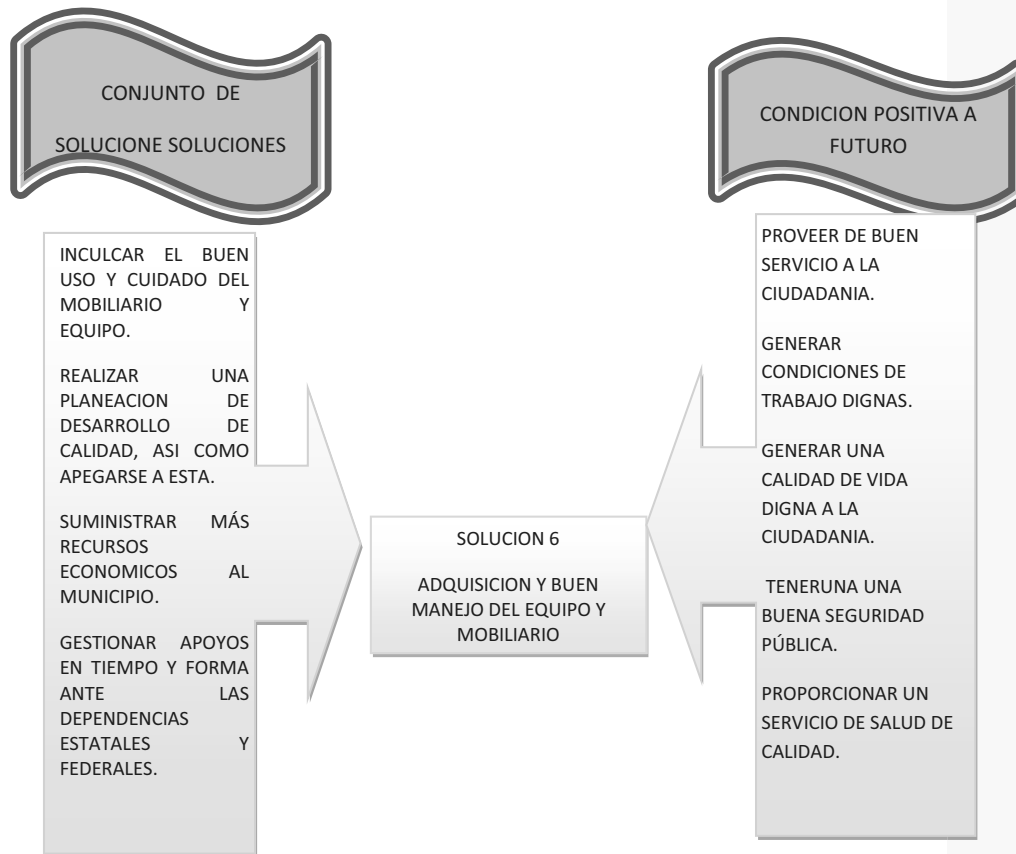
CONJUNTO DE SOLUCIONE SOLUCIONES

INCULCAR EL BUEN USO Y CUIDADO DEL MOBILIARIO Y EQUIPO.

REALIZAR UNA PLANEACION DE DESARROLLO DE CALIDAD, ASI COMO APEGARSE A ESTA.

SUMINISTRAR MÁS RECURSOS ECONOMICOS AL MUNICIPIO.

GESTIONAR APOYOS EN TIEMPO Y FORMA ANTE LAS DEPENDENCIAS ESTATALES Y FEDERALES.

SOLUCION 6

ADQUISICION Y BUEN MANEJO DEL EQUIPO Y MOBILIARIO

CONDICION POSITIVA A FUTURO

PROVEER DE BUEN SERVICIO A LA CIUDADANIA.

GENERAR CONDICIONES DE TRABAJO DIGNAS.

GENERAR UNA CALIDAD DE VIDA DIGNA A LA CIUDADANIA.

TENERUNA UNA BUENA SEGURIDAD PÚBLICA.

PROPORCIONAR UN SERVICIO DE SALUD DE CALIDAD.